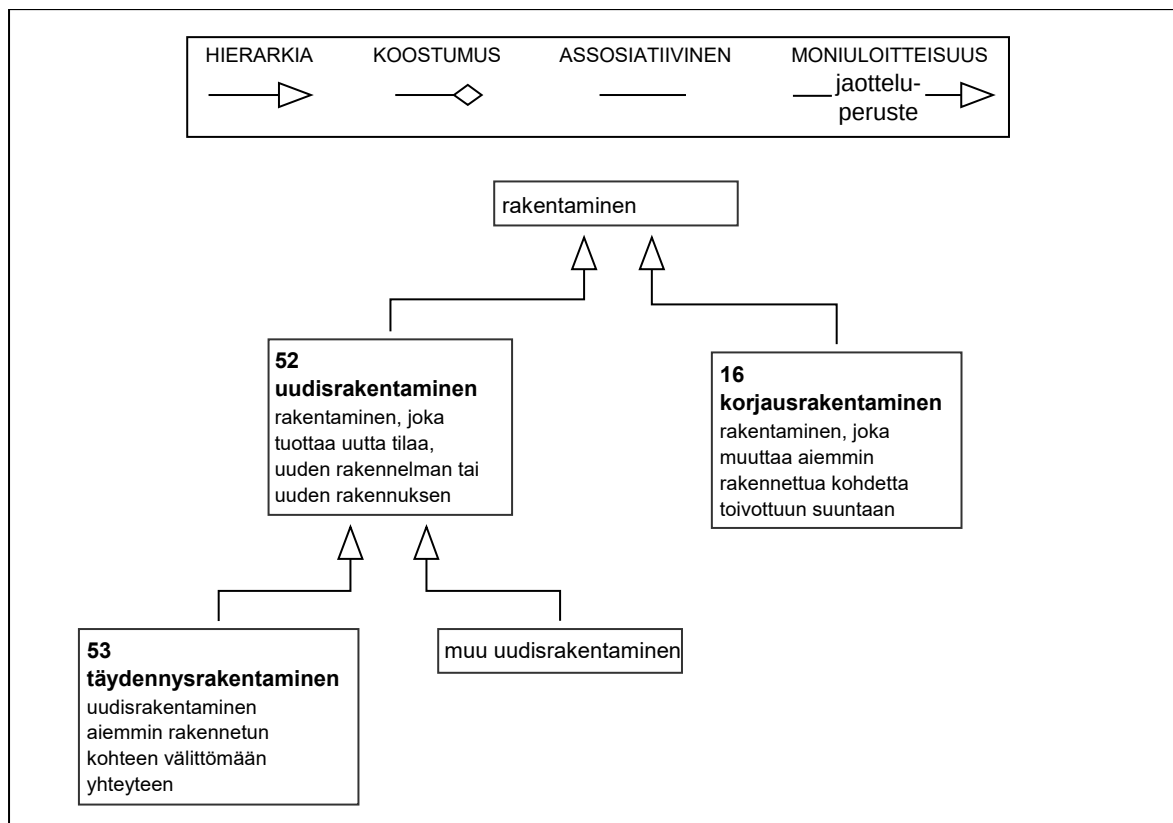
HIERARKIA KOOSTUMUS ASSOSIATIIVINEN MONILUOITTEISUUS

jaotteluperuste

rakentaminen

52
uudisrakentaminen
rakentaminen, joka tuottaa uutta tilaa, uuden rakennelman tai uuden rakennuksen

16
korjausrakentaminen
rakentaminen, joka muuttaa aiemmin rakennettua kohdetta toivottuun suuntaan

53
täydennysrakentaminen
uudisrakentaminen aiemmin rakennetun kohteen välittömään yhteyteen

muu uudisrakentaminen